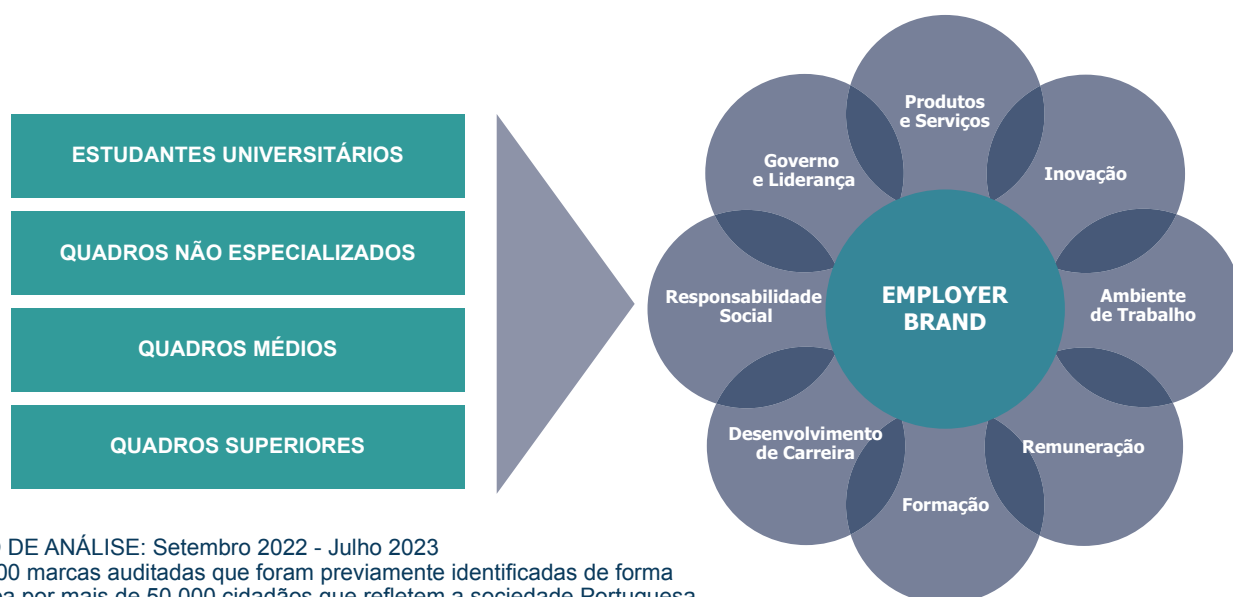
ESTUDANTES UNIVERSITÁRIOS

QUADROS NÃO ESPECIALIZADOS

QUADROS MÉDIOS

QUADROS SUPERIORES

Produtos e Serviços

Inovação

Ambiente de Trabalho

Remuneração

Formação

Desenvolvimento de Carreira

Responsabilidade Social

Governo e Liderança

EMPLOYER BRAND

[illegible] DE ANÁLISE: Setembro 2022 - Julho 2023
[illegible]00 marcas auditadas que foram previamente identificadas de forma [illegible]